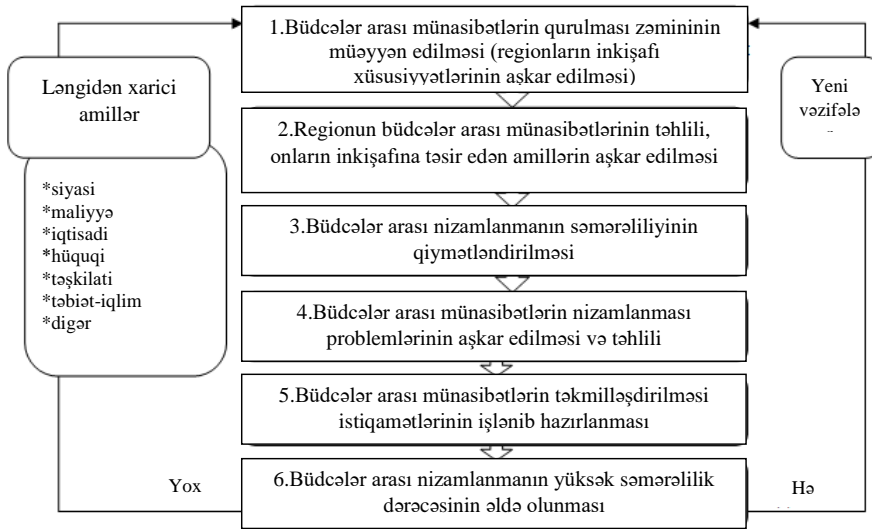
1.Büdcələr arası münasibətlərin qurulması zəmininin müəyyən edilməsi (regionların inkişafı xüsusiyyətlərinin aşkar edilməsi)

Ləngidən xarici amillər

*siyasi
*maliyyə
*iqtisadi
*hüquqi
*təşkilati
*təbiət-iqlim
*digər

Yeni vəzifələ

2.Regionun büdcələr arası münasibətlərinin təhlili, onların inkişafına təsir edən amillərin aşkar edilməsi

3.Büdcələr arası nizamlanmanın səmərəliliyinin qiymətləndirilməsi

4.Büdcələr arası münasibətlərin nizamlanması problemlərinin aşkar edilməsi və təhlili

5.Büdcələr arası münasibətlərin təkmilləşdirilməsi istiqamətlərinin işlənib hazırlanması

Yox

6.Büdcələr arası nizamlanmanın yüksək səmərəlilik dərəcəsinin əldə olunması

Hə